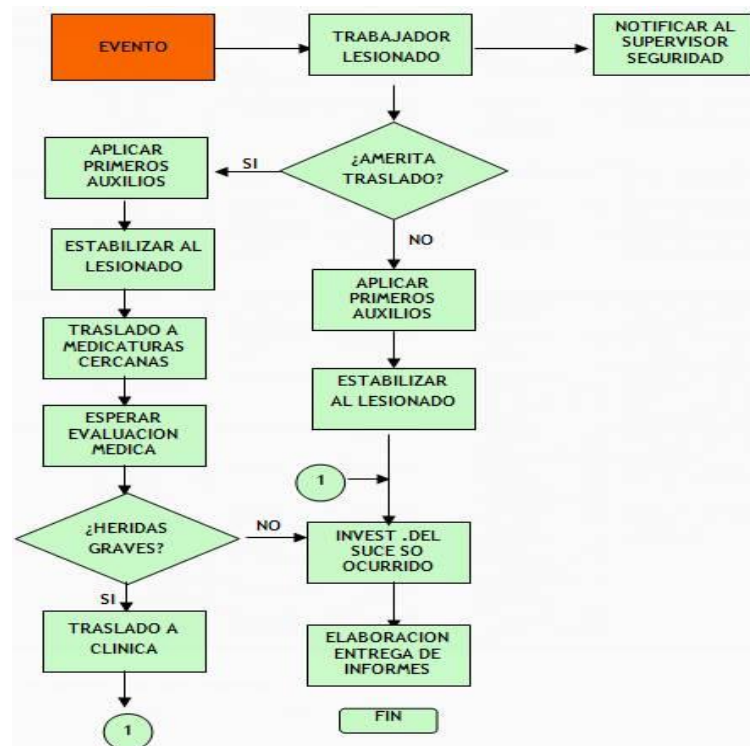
EVENTO

TRABAJADOR LESIONADO

NOTIFICAR AL SUPERVISOR SEGURIDAD

¿AMERITA TRASLADO?

SI

APLICAR PRIMEROS AUXILIOS

ESTABILIZAR AL LESIONADO

TRASLADO A MEDICATURAS CERCANAS

ESPERAR EVALUACION MEDICA

¿HERIDAS GRAVES?

SI

TRASLADO A CLINICA

1

NO

APLICAR PRIMEROS AUXILIOS

ESTABILIZAR AL LESIONADO

1

NO

INVEST .DEL SUCE SO OCURRIDO

ELABORACION ENTREGA DE INFORMES

FIN